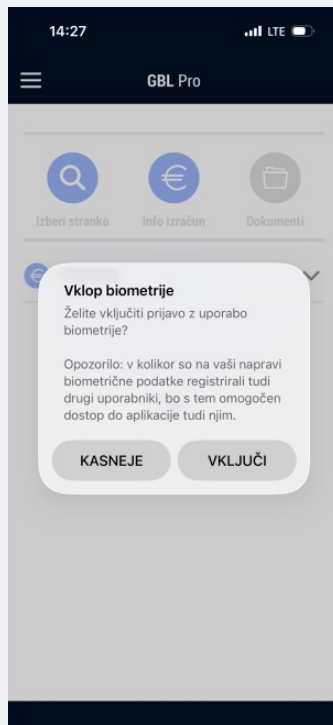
14:27

LTE

GBL Pro

Izberi stranko

Info izračun

Dokumenti

Vklop biometrije

Želite vključiti prijavo z uporabo biometrije?

Opozorilo: v kolikor so na vaši napravi biometrične podatke registrirali tudi drugi uporabniki, bo s tem omogočen dostop do aplikacije tudi njim.

KASNEJE

VKLJUČI